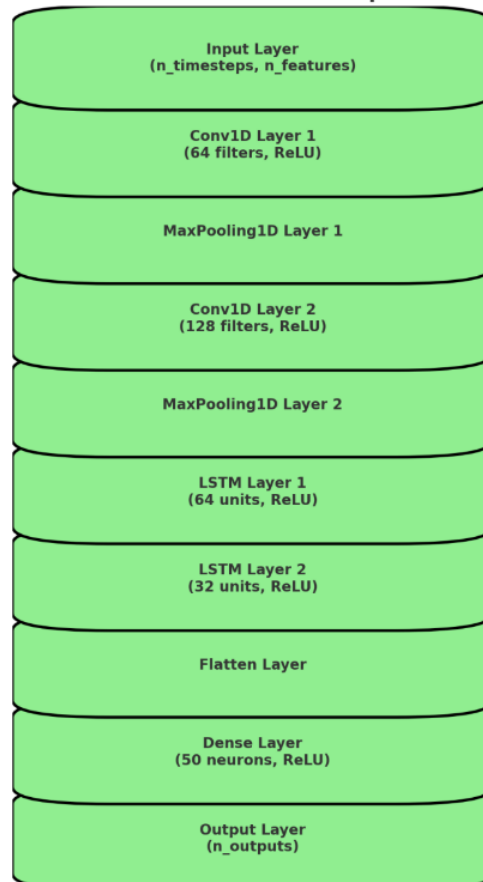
Input Layer
(n_timesteps, n_features)

Conv1D Layer 1
(64 filters, ReLU)

MaxPooling1D Layer 1

Conv1D Layer 2
(128 filters, ReLU)

MaxPooling1D Layer 2

LSTM Layer 1
(64 units, ReLU)

LSTM Layer 2
(32 units, ReLU)

Flatten Layer

Dense Layer
(50 neurons, ReLU)

Output Layer
(n_outputs)